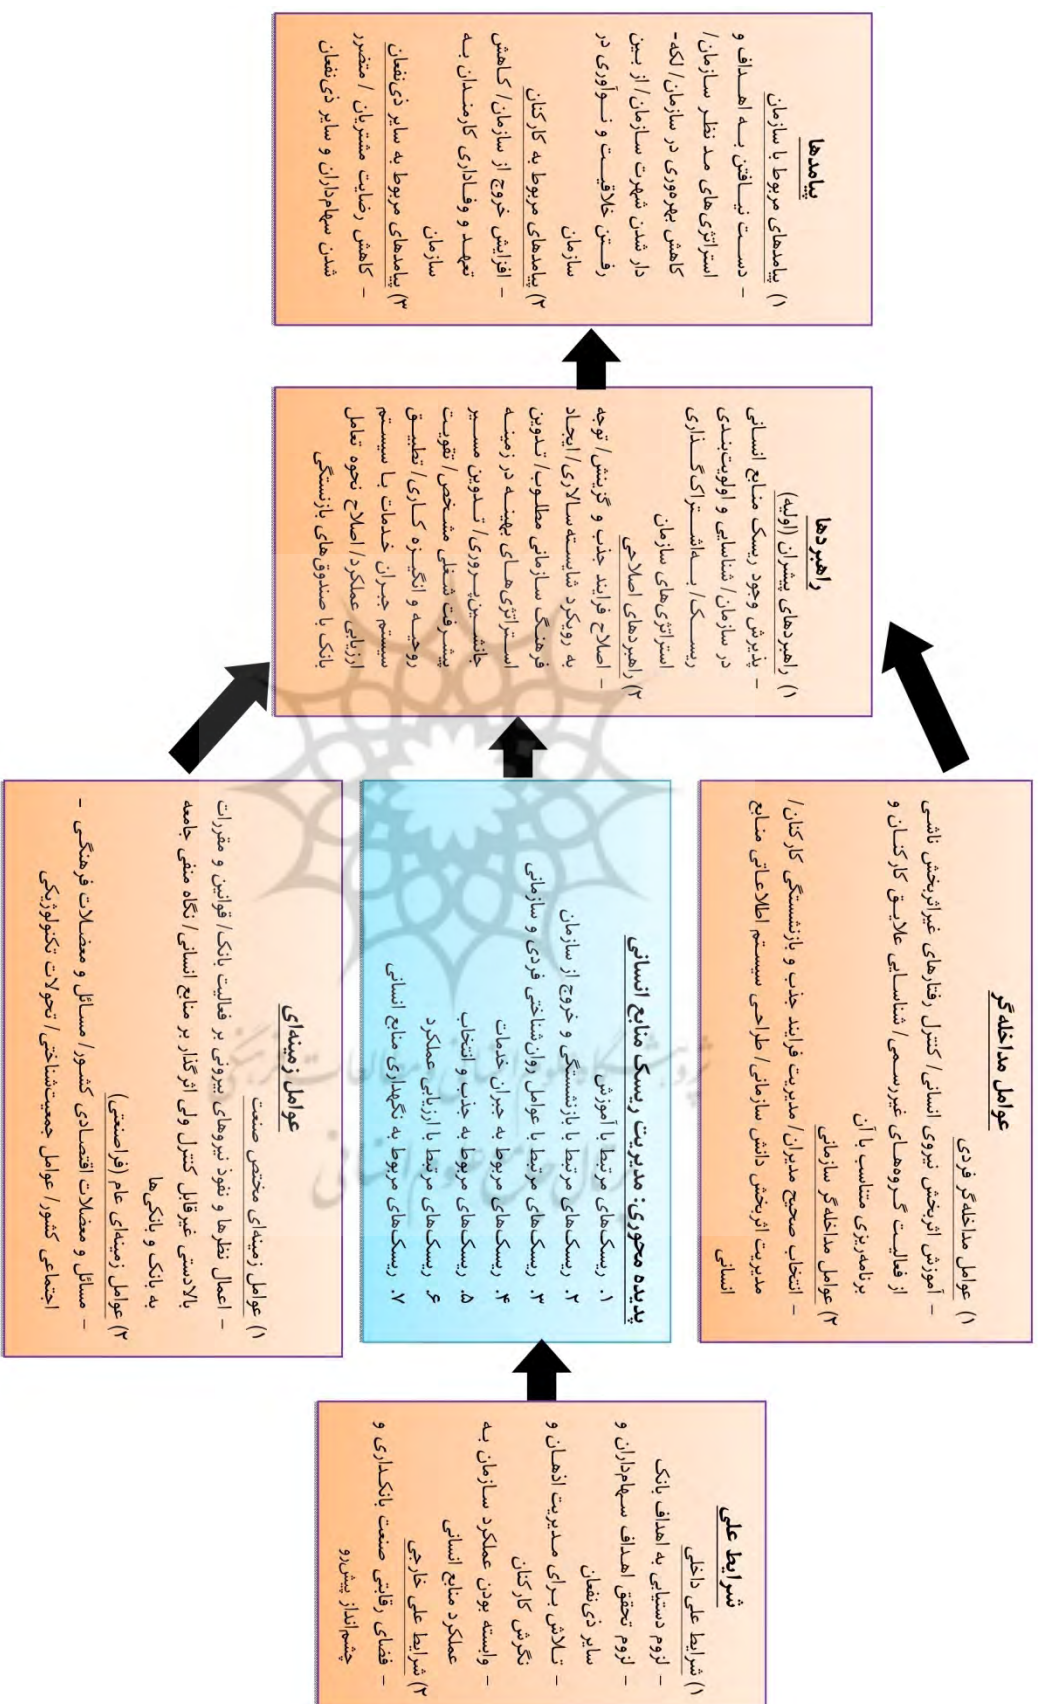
پیامدها
۱) پیامدهای مربوط با سازمان
– دست نیافتن به اهداف و استراتژی‌های مد نظر سازمان/ لکه‌دار شدن شهرت سازمان/ از بین رفتن خلاقیت و نوآوری در سازمان
– کاهش بهره‌وری در سازمان
۲) پیامدهای مربوط به کارکنان
– افزایش خروج از سازمان/ کاهش تعهد و وفاداری کارمندان به سازمان
۳) پیامدهای مربوط به سایر ذی‌نفعان
– کاهش رضایت مشتریان/ متضرر شدن سهامداران و سایر ذی‌نفعان

راهبردها
۱) راهبردهای پیشران (اولیه)
– پذیرش وجود ریسک منابع انسانی در سازمان/ شناسایی و اولویت‌بندی ریسک/ به‌اشتراک‌گذاری استراتژی‌های سازمان
۲) راهبردهای اصلاحی
– اصلاح فرایند جذب و گزینش/ توجه به رویکرد شایسته‌سالاری/ ایجاد فرهنگ سازمانی مطلوب/ تدوین استراتژی‌های بهینه در زمینه جانشین‌پروری/ تدوین مسیر پیشرفت شغلی مشخص/ تقویت روحیه و انگیزه کاری/ تطبیق سیستم جبران خدمات با سیستم ارزیابی عملکرد/ اصلاح نحوه تعامل بانک با صندوق‌های بازنشستگی

عوامل زمینه‌ای
۱) عوامل زمینه‌ای مختص صنعت
– اعمال نظرها و نفوذ نیروهای بیرونی بر فعالیت بانک/ قوانین و مقررات بالادستی غیرقابل کنترل ولی اثرگذار بر منابع انسانی/ نگاه منفی جامعه به بانک و بانکی‌ها
۲) عوامل زمینه‌ای عام (فراصنعتی)
– مسائل و معضلات اقتصادی کشور/ مسائل و معضلات فرهنگی - اجتماعی کشور/ عوامل جمعیت‌شناختی/ تحولات تکنولوژیکی

پدیده محوری: مدیریت ریسک منابع انسانی
۱. ریسک‌های مرتبط با آموزش
۲. ریسک‌های مرتبط با بازنشستگی و خروج از سازمان
۳. ریسک‌های مرتبط با عوامل روان‌شناختی فردی و سازمانی
۴. ریسک‌های مربوط به جبران خدمات
۵. ریسک‌های مربوط به جذب و انتخاب
۶. ریسک‌های مرتبط با ارزیابی عملکرد
۷. ریسک‌های مربوط به نگهداری منابع انسانی

عوامل مداخله‌گر
۱) عوامل مداخله‌گر فردی
– آموزش اثربخش نیروی انسانی/ کنترل رفتارهای غیراثربخش ناشی از فعالیت گروه‌های غیررسمی/ شناسایی علایق کارکنان و برنامه‌ریزی متناسب با آن
۲) عوامل مداخله‌گر سازمانی
– انتخاب صحیح مدیران/ مدیریت فرایند جذب و بازنشستگی کارکنان/ مدیریت اثربخش دانش سازمانی/ طراحی سیستم اطلاعاتی منابع انسانی

شرایط علی
۱) شرایط علی داخلی
– لزوم دستیابی به اهداف بانک
– لزوم تحقق اهداف سهامداران و سایر ذی‌نفعان
– تلاش برای مدیریت اذهان و نگرش کارکنان
– وابسته بودن عملکرد سازمان به عملکرد منابع انسانی
۲) شرایط علی خارجی
– فضای رقابتی صنعت بانکداری و چشم‌انداز پیش‌رو